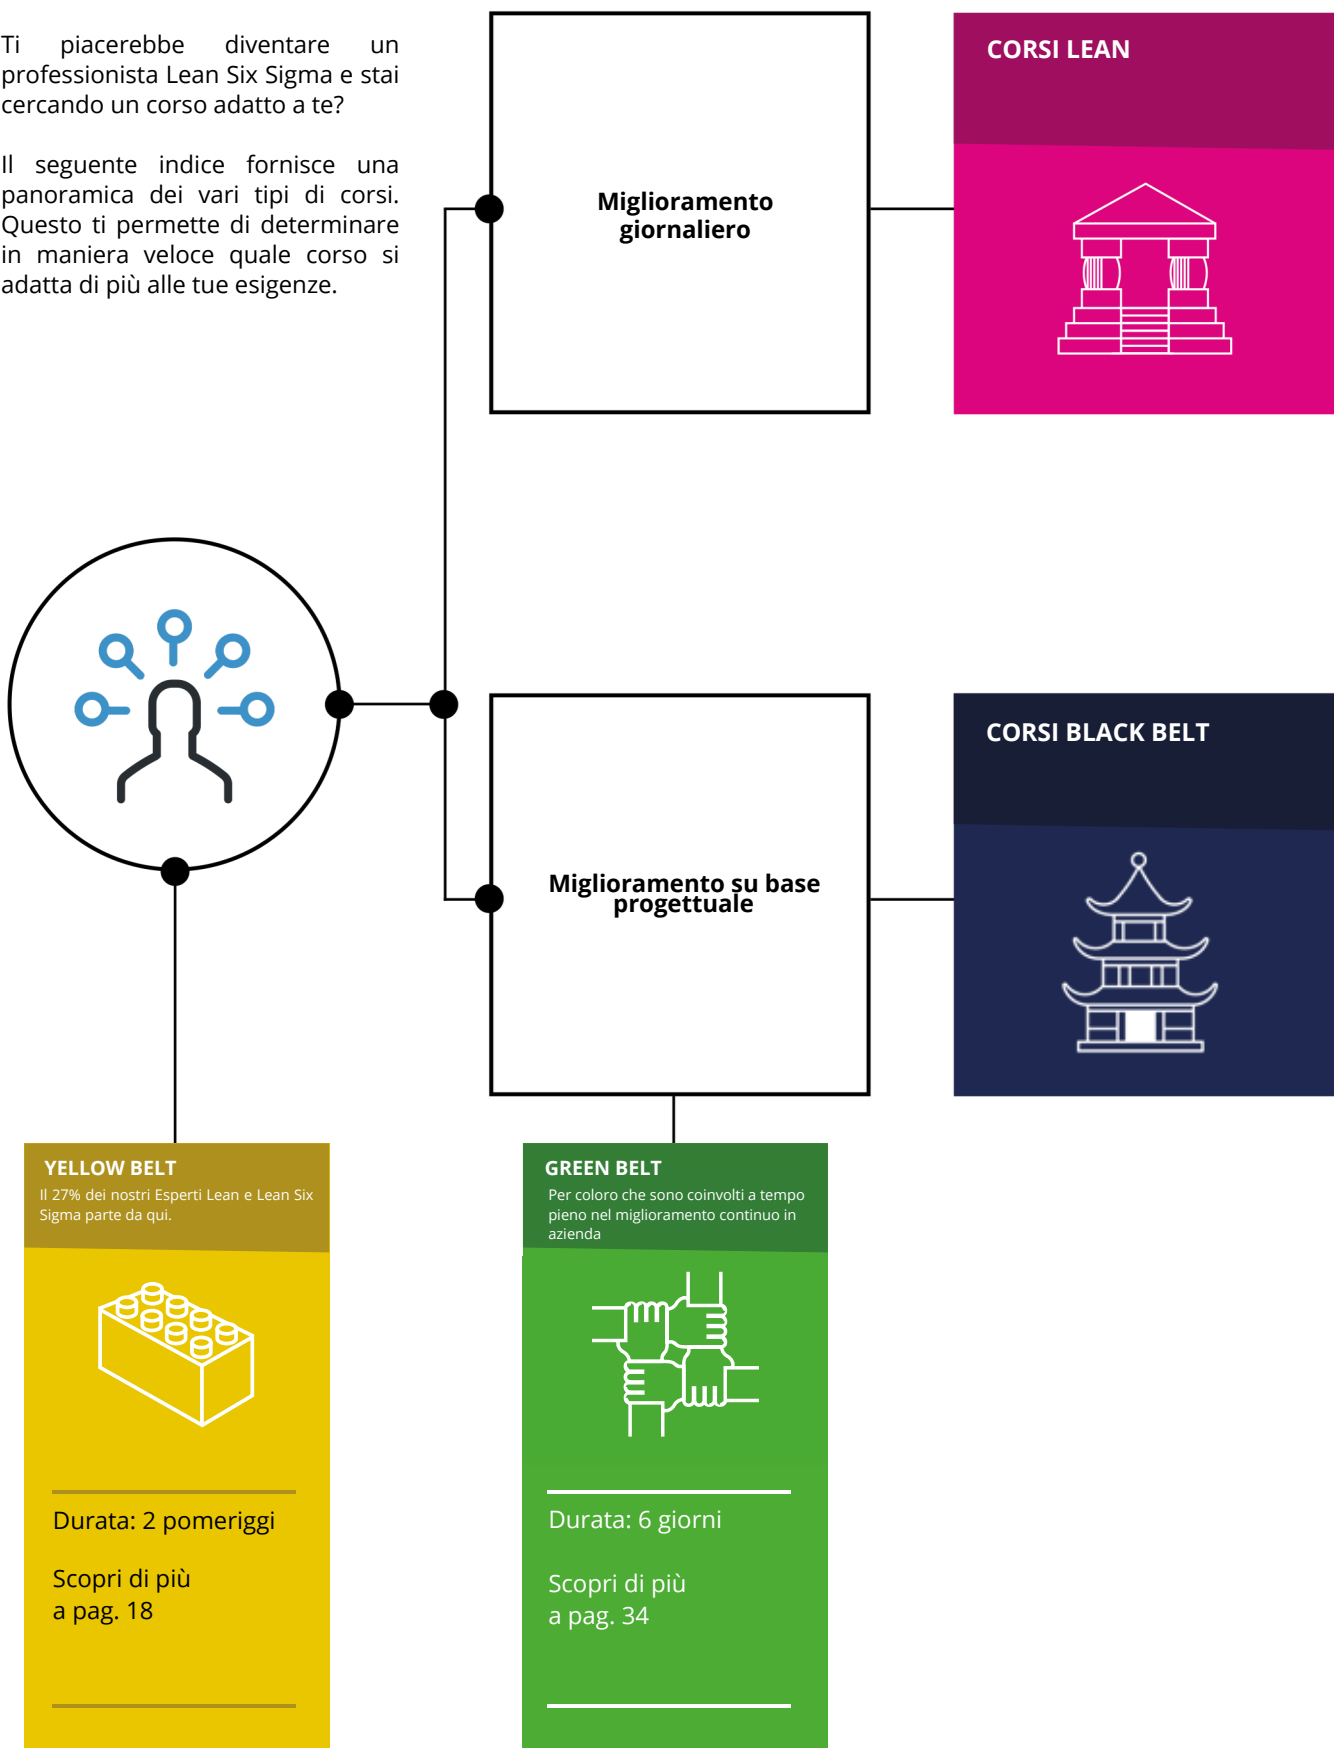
Ti piacerebbe diventare un professionista Lean Six Sigma e stai cercando un corso adatto a te?

Il seguente indice fornisce una panoramica dei vari tipi di corsi. Questo ti permette di determinare in maniera veloce quale corso si adatta di più alle tue esigenze.

Miglioramento giornaliero

CORSI LEAN

Miglioramento su base progettuale

CORSI BLACK BELT

YELLOW BELT
Il 27% dei nostri Esperti Lean e Lean Six Sigma parte da qui.

Durata: 2 pomeriggi

Scopri di più a pag. 18

GREEN BELT
Per coloro che sono coinvolti a tempo pieno nel miglioramento continuo in azienda

Durata: 6 giorni

Scopri di più a pag. 34